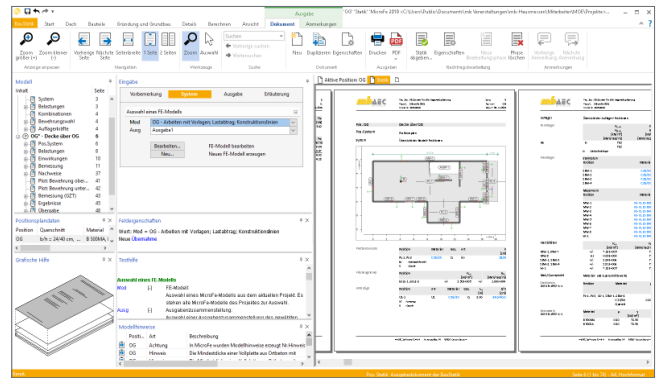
OG° "Statik" MicroFe 2018 <C:\Users\Public\Documents\mb Veranstaltungen\mb Hausmesse\Mitarbeiter\MGF\Projekte\...

Ausgabe

Startseite Start Deck Bauteile Gründung und Grundbau Details Berechnen Ansicht Dokument Anmerkungen

Zoom größer (+) Zoom kleiner (-) Vorherige Seite Nächste Seite Seitenbreite 1 Seite 2 Seiten Zoom Auswahl Suchen vorherige suchen Weitersuchen Neu Duplizieren Eigenschaften Drucken PDF Statik öffnen Eigenschaften Neue Nachweiseinstellung Phase löschen Vorherige Anmerkung Nächste Anmerkung

Anzeige anpassen Navigation Werkzeuge Suche Dokument Ausgabe Nachtragsbearbeitung Anmerkungen

Modell
Inhalt Seite
System 3
Belastungen 3
Kombinationen 4
Bewehrungswahl 4
Auflagerkräfte 4
OG° - Decke über OG 5
Pos.System 5
Belastungen 6
Nachweise 7
Einwirkungen 10
Bemessung 10
Nachweise 11
Pkt. Bewehrung unten 12
Pkt. Bewehrung unten 13
Bemessung (GZT) 13
Ergebnisse 14
Übersicht 14

Positionsplandaten
Position Querschnitt Material
OG b/h = 24/40 cm, ... B 500MA

Grafische Hilfe

Eingabe
Vorbemerkung System Ausgabe Erläuterung
Auswahl eines FE-Modells
Mod OG - Arbeiten mit Vorlagen, Lastabtrag, Konstruktionslinien
Ausg Ausgabe1
Bearbeiten... FE-Modell bearbeiten
Neu... Neues FE-Modell erzeugen

Feldeigenschaften
Wahl: Mod = OG - Arbeiten mit Vorlagen, Lastabtrag, Konstruktionslinien
Neue Übernahme

Texthilfe
Auswahl eines FE-Modells
Mod [-] FE-Modell
Auswahl eines MicroFe-Modells aus dem aktuellen Projekt. Es stehen alle MicroFe-Modelle des Projektes zur Auswahl.
Ausg [-] Ausgabezusammenstellung
Auswahl einer Ausgabezusammenstellung des gewählten

Modellhinweise
Positi... Art Beschreibung
OG Achtung In MicroFe wurden Modellhinweise zum Nachweis ...
OG Hinweis Die Mindestdicke einer Vollplatte aus Ortbeton mit ...

Aktive Position: OG Statik

mb AEC

Pos. OG Decke über OG
Pos.System
Systemskizze

Bereit

Pos: Statik - Ausgabedokument der Bauteil...

Seite 8 (1 bis 73) - A4, Hochformat